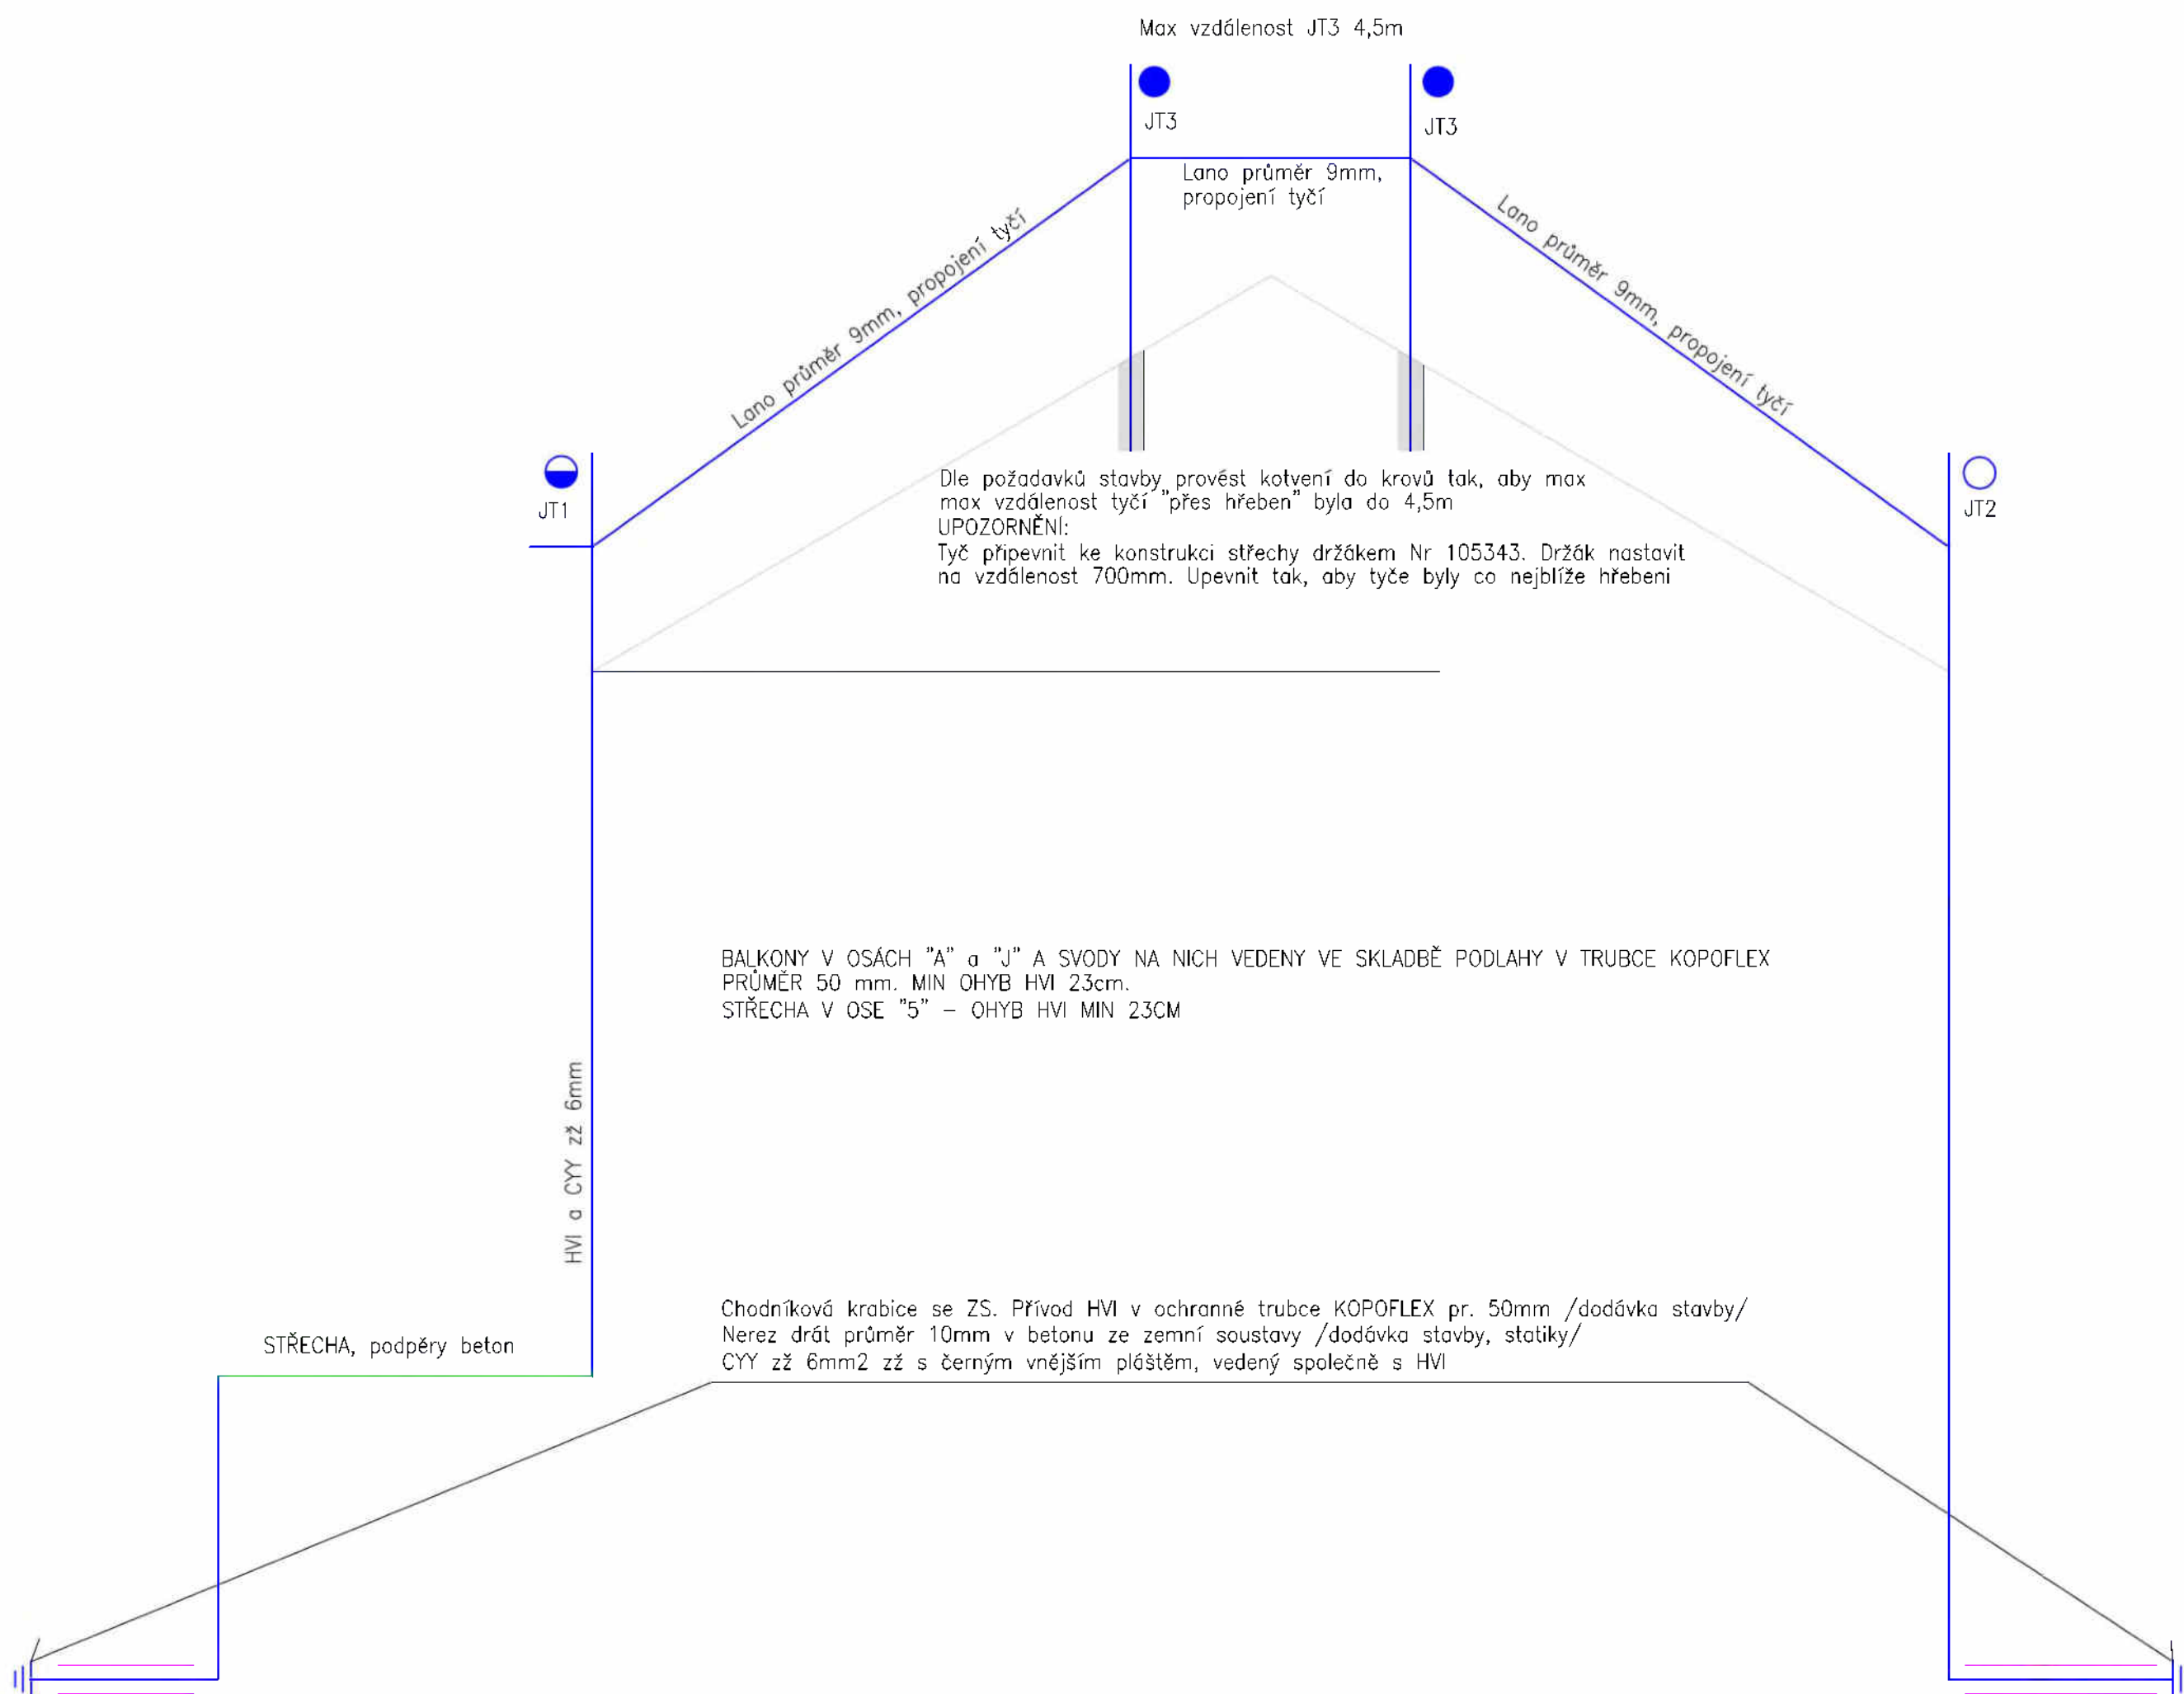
Max vzdálenost JT3 4,5m

JT3

JT3

Lano průměr 9mm, propojení tyčí

Lano průměr 9mm, propojení tyčí

Lano průměr 9mm, propojení tyčí

JT1

JT2

Dle požadavků stavby provést kotvení do krovů tak, aby max max vzdálenost tyčí "přes hřeben" byla do 4,5m
UPOZORNĚNÍ:
Tyč připevnit ke konstrukci střechy držákem Nr 105343. Držák nastavit na vzdálenost 700mm. Upevnit tak, aby tyče byly co nejblíže hřebeni

BALKONY V OSÁCH "A" a "J" A SVODY NA NICH VEDENY VE SKLADBĚ PODLAHY V TRUBCE KOPOFLEX PRŮMĚR 50 mm. MIN OHYB HVI 23cm.
STŘECHA V OSE "5" - OHYB HVI MIN 23CM

HVI a CYY zž 6mm

STŘECHA, podpěry beton

Chodníková krabice se ZS. Přívod HVI v ochranné trubce KOPOFLEX pr. 50mm /dodávka stavby/
Nerez drát průměr 10mm v betonu ze zemní soustavy /dodávka stavby, statiky/
CYY zž 6mm2 zž s černým vnějším pláštěm, vedený společně s HVI